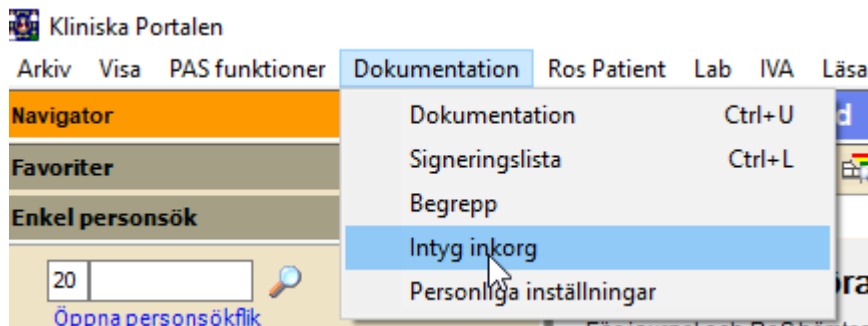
Kliniska Portalen

Arkiv Visa PAS funktioner Dokumentation Ros Patient Lab IVA Läsa

Navigator

Favoriter

Enkel personsök

20

Öppna personsökflik

Dokumentation Ctrl+U

Signeringslista Ctrl+L

Begrepp

Intyg inkorg

Personliga inställningar

d

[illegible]